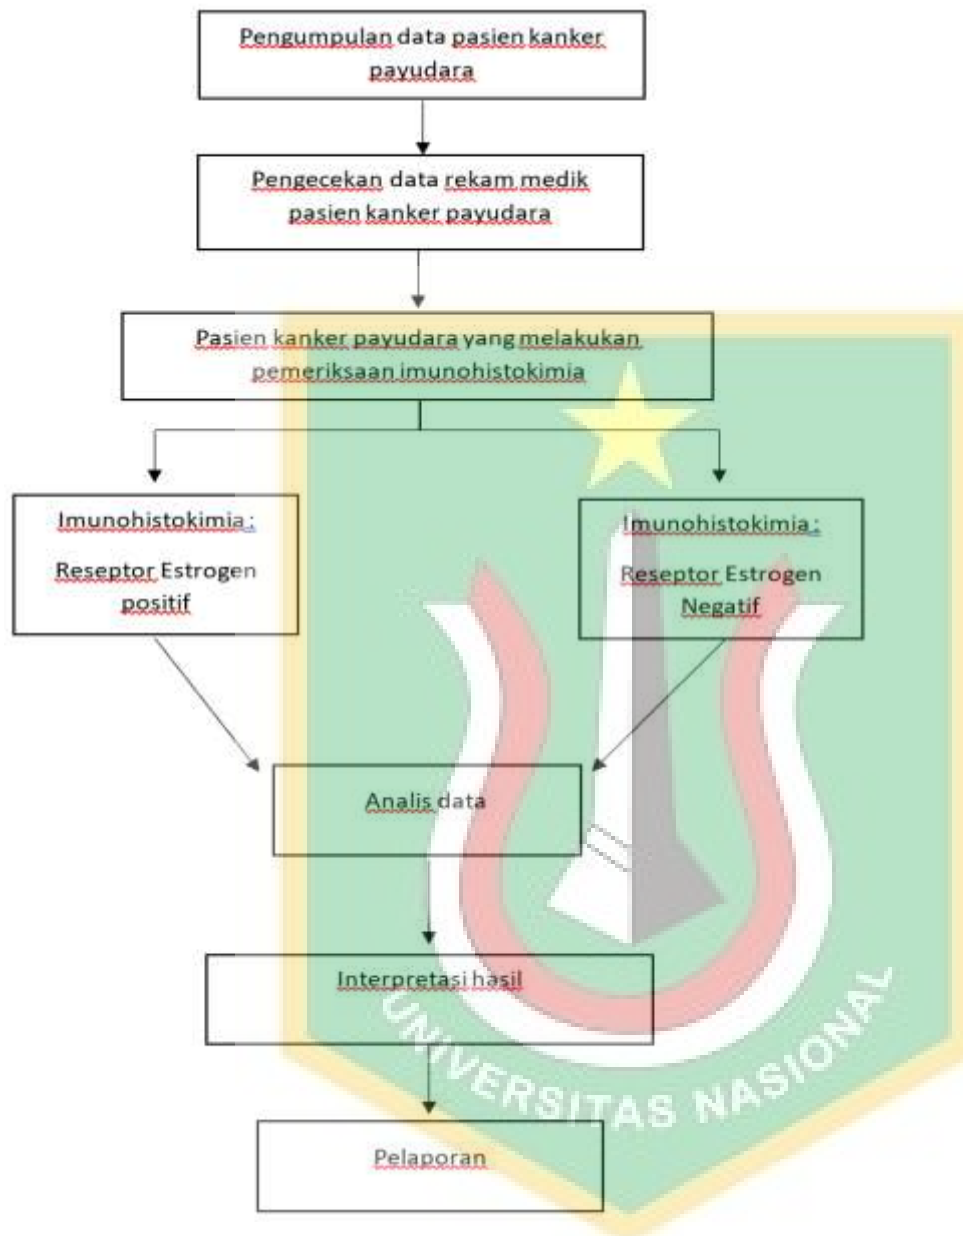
Pengumpulan data pasien kanker payudara

Pengecekan data rekam medik pasien kanker payudara

Pasien kanker payudara yang melakukan pemeriksaan imunohistokimia

Imunohistokimia :

Reseptor Estrogen positif

Imunohistokimia :

Reseptor Estrogen Negatif

Analis data

Interpretasi hasil

Pelaporan

UNIVERSITAS NASIONAL